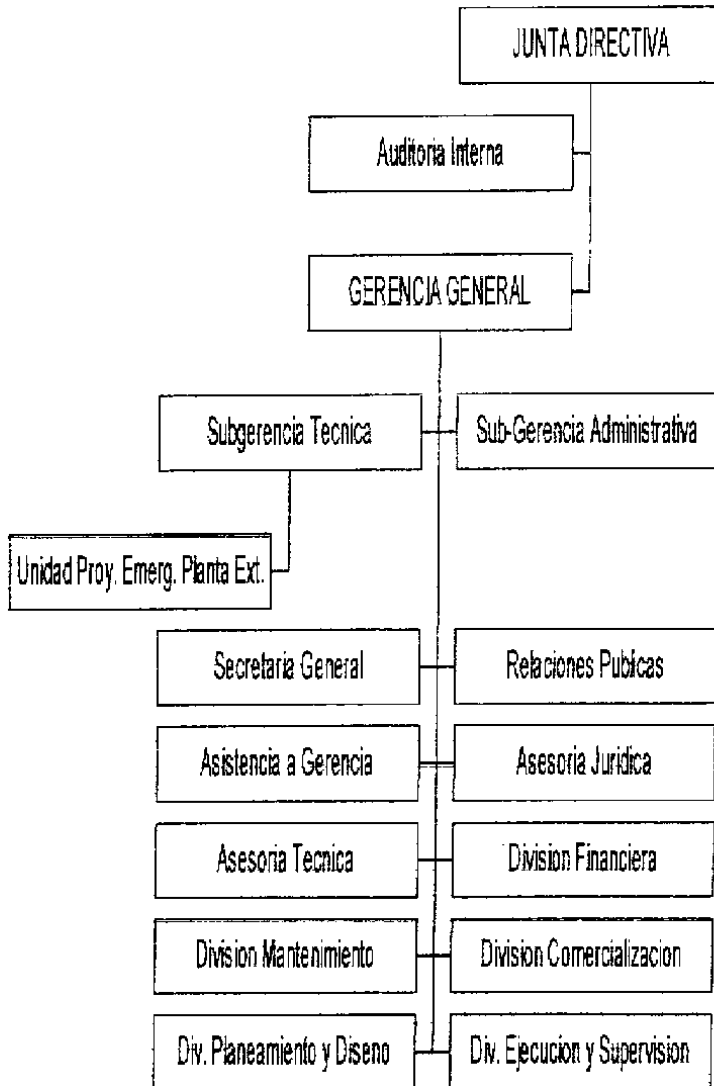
JUNTA DIRECTIVA

Auditoria Interna

GERENCIA GENERAL

Subgerencia Tecnica

Sub-Gerencia Administrativa

Unidad Proy. Emerg. Planta Ext.

Secretaria General

Relaciones Publicas

Asistencia a Gerencia

Asesoria Juridica

Asesoria Tecnica

Division Financiera

Division Mantenimiento

Division Comercializacion

Div. Planeamiento y Diseno

Div. Ejecucion y Supervision